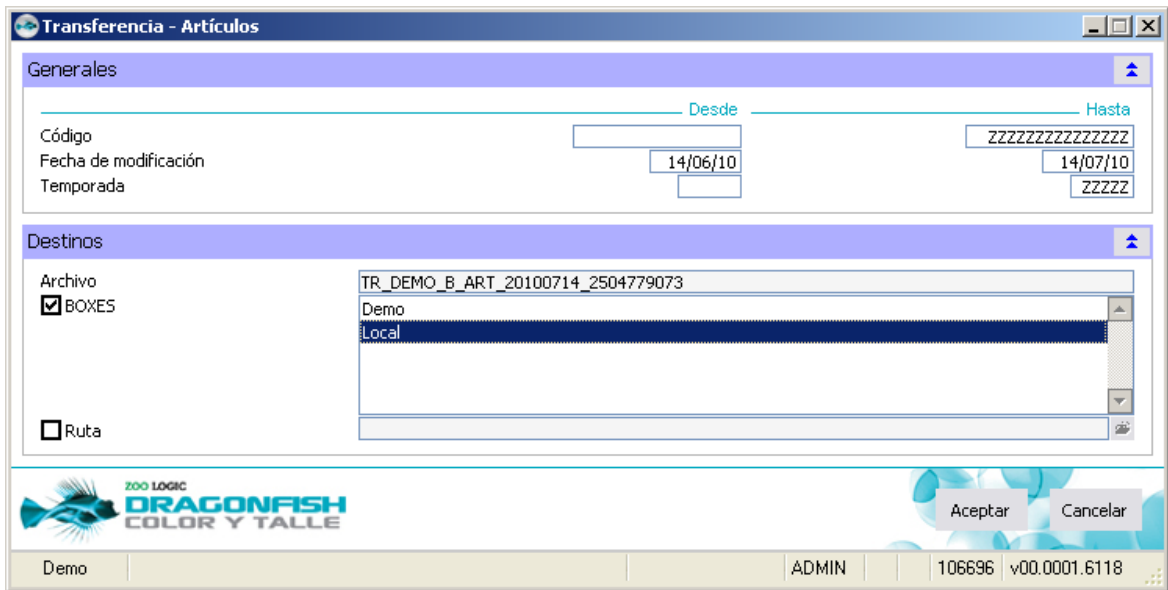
Transferencia - Artículos

Generales

Desde

Hasta

Código

ZZZZZZZZZZZZZZZ

Fecha de modificación

14/06/10

14/07/10

Temporada

ZZZZZ

Destinos

Archivo

TR_DEMO_B_ART_20100714_2504779073

☑ BOXES

Demo

Local

☐ Ruta

ZOO LOGIC
DRAGONFISH
COLOR Y TALLE

Aceptar

Cancelar

Demo

ADMIN

106696

v00.0001.6118